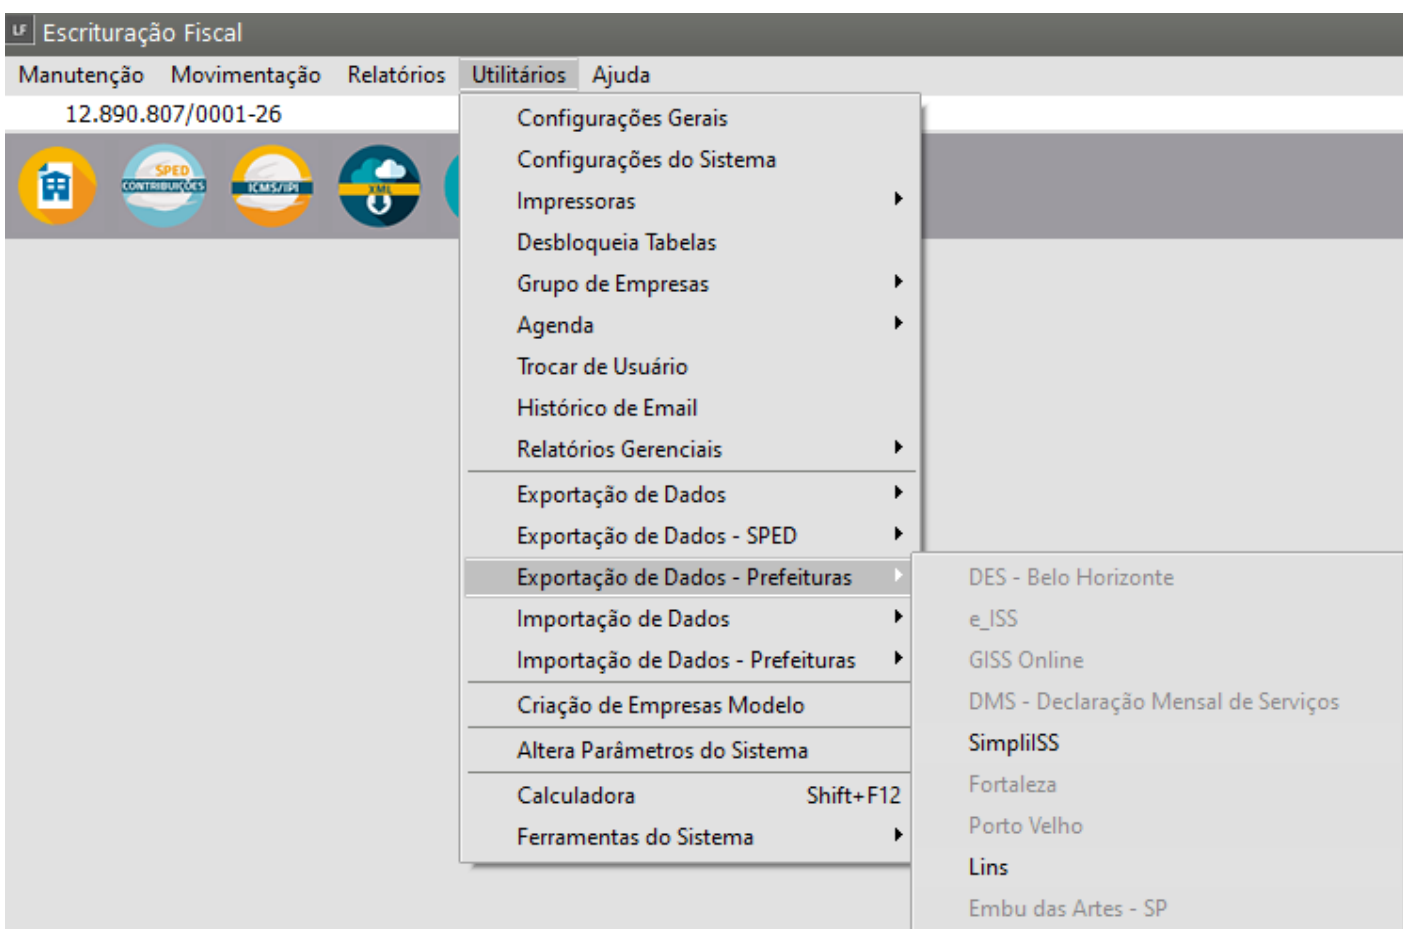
LF Escrituração Fiscal

Manutenção Movimentação Relatórios Utilitários Ajuda

12.890.807/0001-26

SPED CONTRIBUIÇÕES

ICMS/IPI

XML

Configurações Gerais
Configurações do Sistema
Impressoras
Desbloqueia Tabelas
Grupo de Empresas
Agenda
Trocar de Usuário
Histórico de Email
Relatórios Gerenciais
Exportação de Dados
Exportação de Dados - SPED
Exportação de Dados - Prefeituras
Importação de Dados
Importação de Dados - Prefeituras
Criação de Empresas Modelo
Altera Parâmetros do Sistema
Calculadora Shift+F12
Ferramentas do Sistema

DES - Belo Horizonte
e_ISS
GISS Online
DMS - Declaração Mensal de Serviços
SimpliISS
Fortaleza
Porto Velho
Lins
Embu das Artes - SP